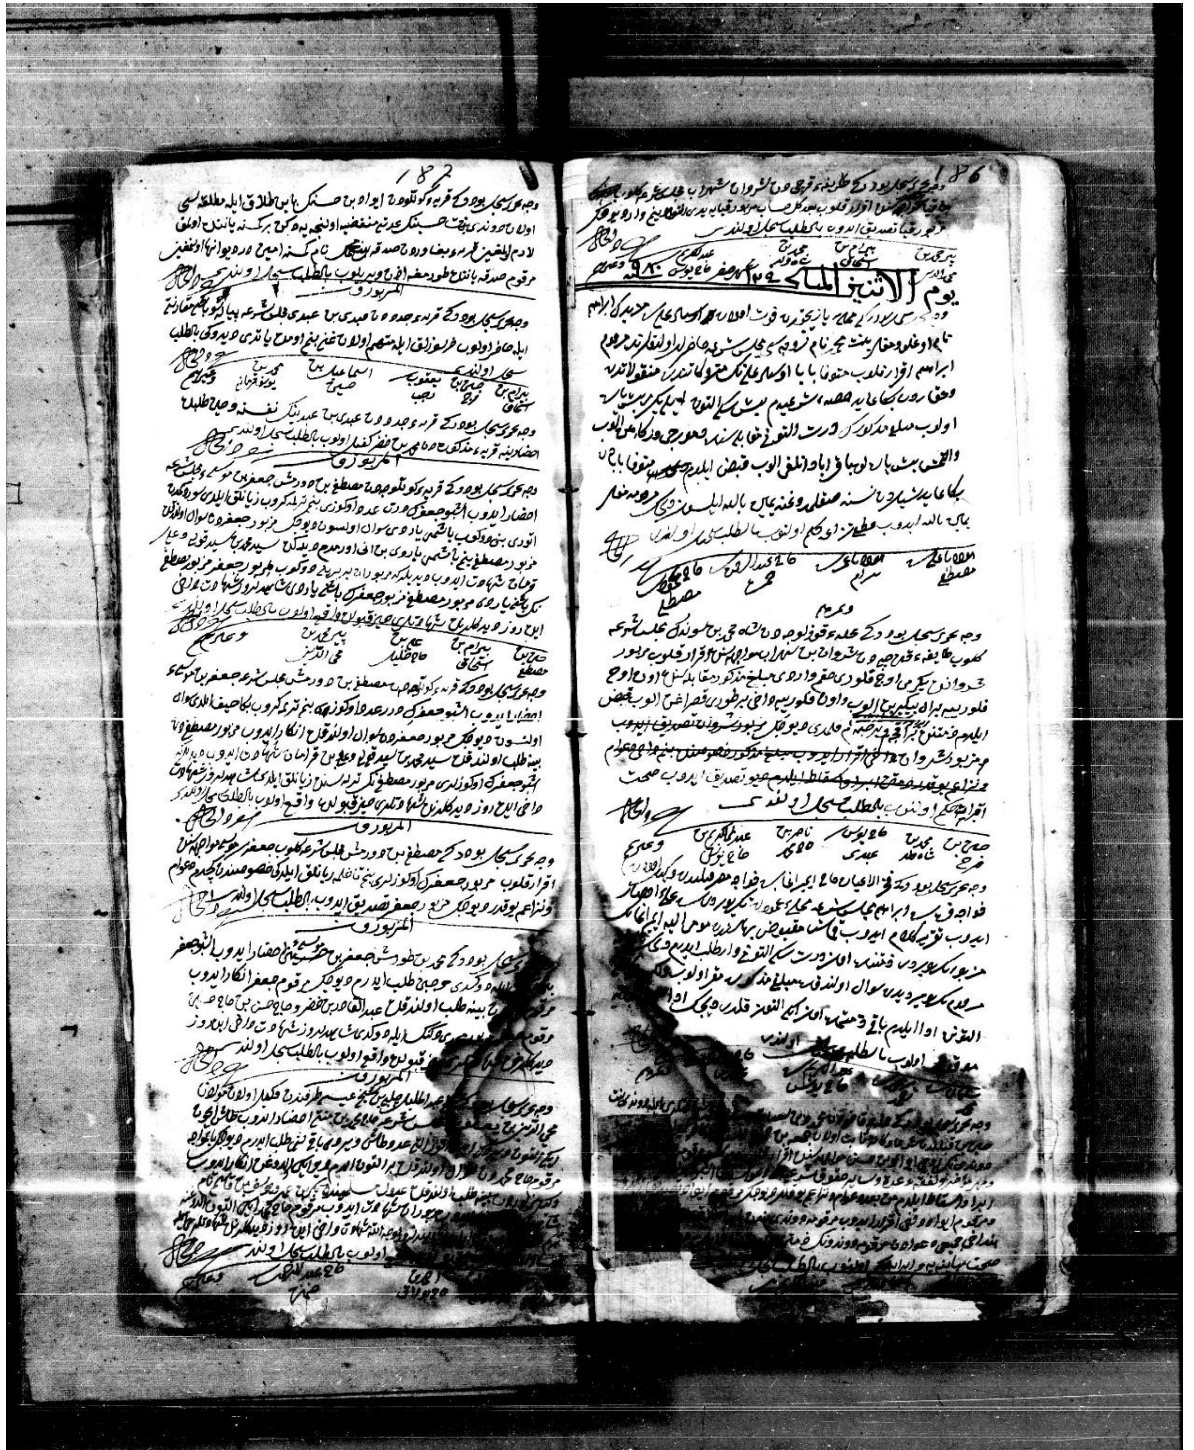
182

وجه تحریر سجل بودر که قریه ... ایوه ... طلاق ایله مطلقه سی
...
لادم ...
...
المزبوره

وجه تحریر سجل بودر که قریه ...
...
...

وجه تحریر سجل بودر که ...
...
المزبوره

...

المزبوره

...

المزبوره

...

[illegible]

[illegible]

6

وجه تحریر سجل بودر که ...
...
...

یوم الاثنین المبارک ...

وجه تحریر سجل بودر که ...
...
ابراهیم ...
...
اولوب ...
والحق ...
...

...

ودیعه

وجه تحریر سجل بودر که ...
...
...

...

...

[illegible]